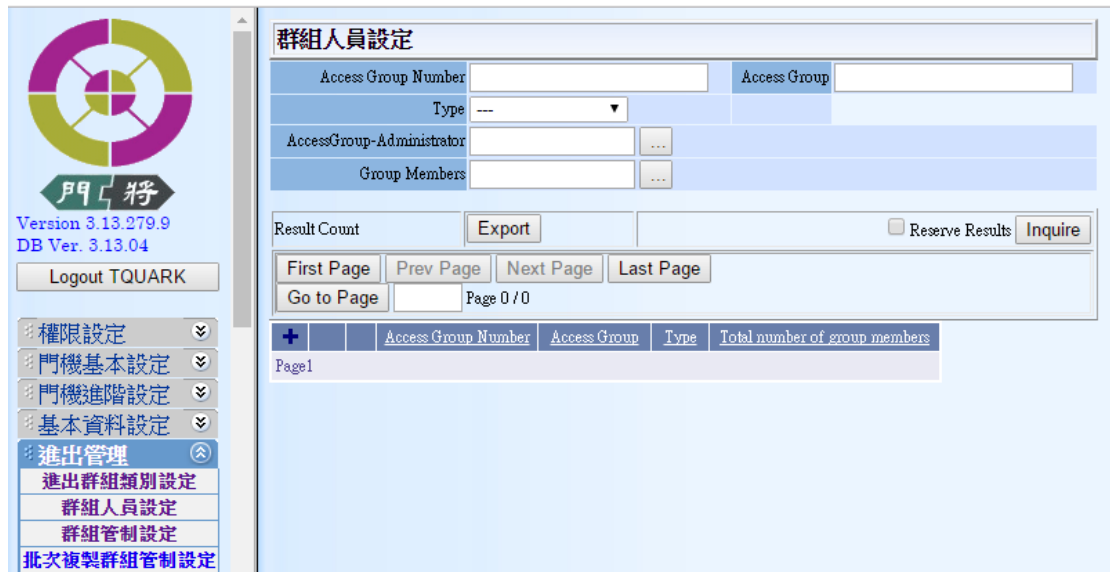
門將

Version 3.13.279.9
DB Ver. 3.13.04

Logout TQUARK

權限設定
門機基本設定
門機進階設定
基本資料設定
進出管理
進出群組類別設定
群組人員設定
群組管制設定
批次複製群組管制設定

群組人員設定

Access Group Number
Access Group
Type ---
AccessGroup-Administrator ...
Group Members ...

Result Count
Export
Reserve Results
Inquire

First Page
Prev Page
Next Page
Last Page
Go to Page
Page 0 / 0

| + | | | Access Group Number | Access Group | Type | Total number of group members |
|---|---|---|---|---|---|---|

Page1